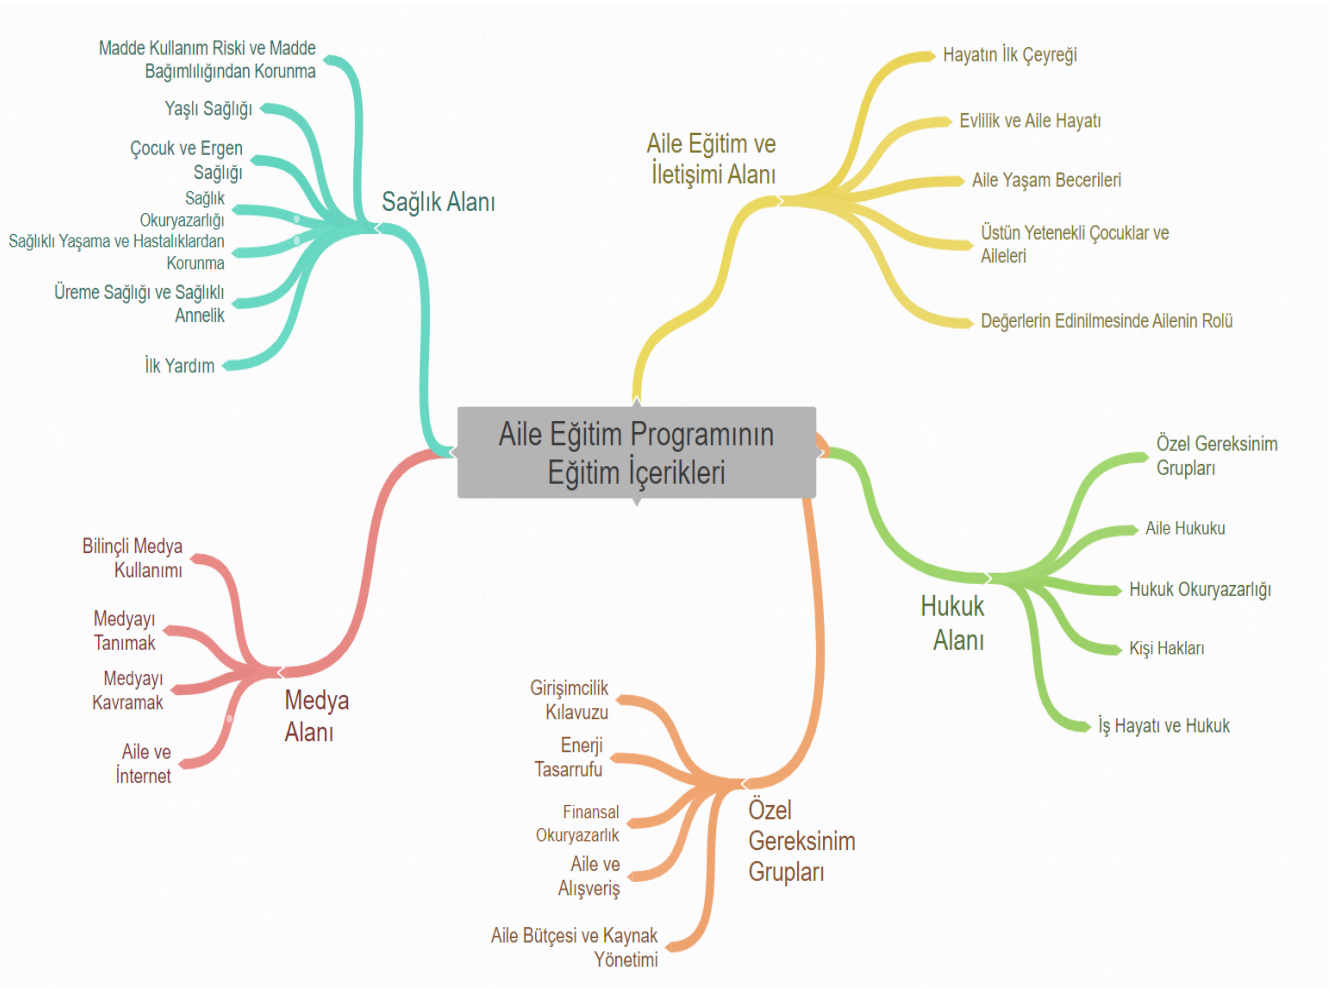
Aile Eğitim Programının Eğitim İçerikleri

Sağlık Alanı

Madde Kullanım Riski ve Madde Bağımlılığından Korunma

Yaşlı Sağlığı

Çocuk ve Ergen Sağlığı

Sağlık Okuryazarlığı

Sağlıklı Yaşama ve Hastalıklardan Korunma

Üreme Sağlığı ve Sağlıklı Annelik

İlk Yardım

Aile Eğitim ve İletişimi Alanı

Hayatın İlk Çeyreği

Evlilik ve Aile Hayatı

Aile Yaşam Becerileri

Üstün Yetenekli Çocuklar ve Aileleri

Değerlerin Edinilmesinde Ailenin Rolü

Hukuk Alanı

Özel Gereksinim Grupları

Aile Hukuku

Hukuk Okuryazarlığı

Kişi Hakları

İş Hayatı ve Hukuk

Özel Gereksinim Grupları

Girişimcilik Kılavuzu

Enerji Tasarrufu

Finansal Okuryazarlık

Aile ve Alışveriş

Aile Bütçesi ve Kaynak Yönetimi

Medya Alanı

Bilinçli Medya Kullanımı

Medyayı Tanımak

Medyayı Kavramak

Aile ve İnternet